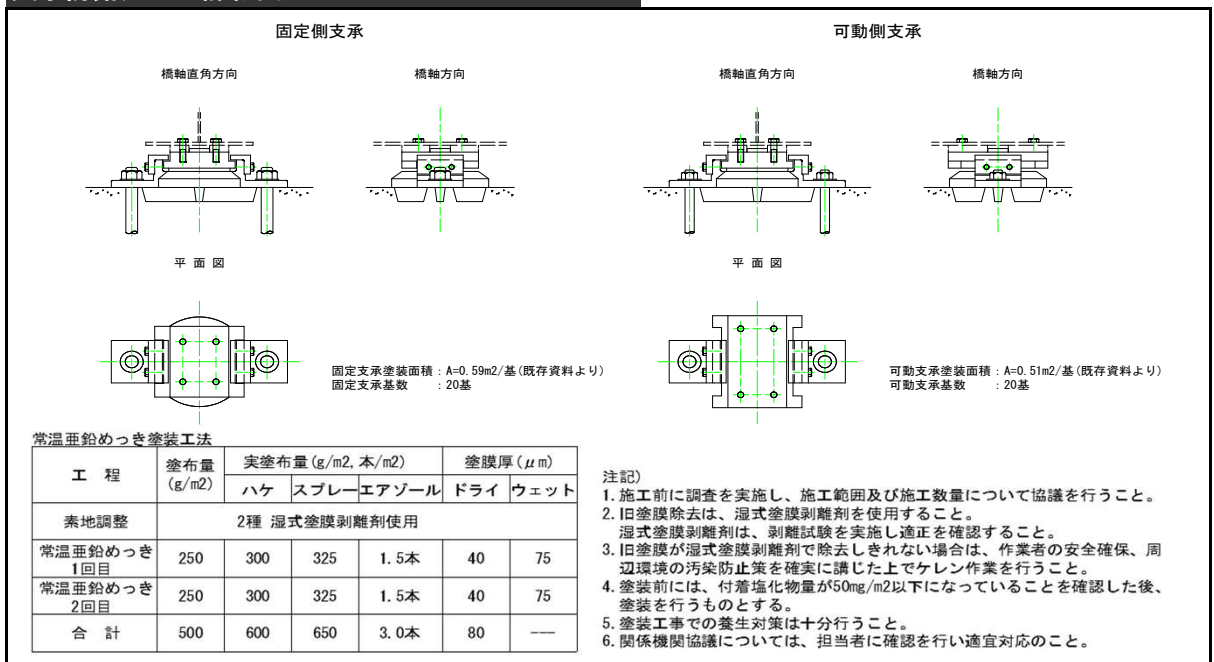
固定側支承

橋軸直角方向

橋軸方向

平 面 図

固定支承塗装面積：A=0.59m2/基(既存資料より)
固定支承基数　　：20基

可動側支承

橋軸直角方向

橋軸方向

平 面 図

可動支承塗装面積：A=0.51m2/基(既存資料より)
可動支承基数　　：20基

常温亜鉛めっき塗装工法

| 工　程 | 塗布量 (g/m2) | 実塗布量(g/m2, 本/m2) ハケ | スプレー | エアゾール | 塗膜厚($\mu$m) ドライ | ウェット |
|---|---|---|---|---|---|---|
| 素地調整 | 2種 湿式塗膜剥離剤使用 | | | | | |
| 常温亜鉛めっき 1回目 | 250 | 300 | 325 | 1.5本 | 40 | 75 |
| 常温亜鉛めっき 2回目 | 250 | 300 | 325 | 1.5本 | 40 | 75 |
| 合　計 | 500 | 600 | 650 | 3.0本 | 80 | --- |

注記）
1.施工前に調査を実施し、施工範囲及び施工数量について協議を行うこと。
2.旧塗膜除去は、湿式塗膜剥離剤を使用すること。
湿式塗膜剥離剤は、剥離試験を実施し適正を確認すること。
3.旧塗膜が湿式塗膜剥離剤で除去しきれない場合は、作業者の安全確保、周辺環境の汚染防止策を確実に講じた上でケレン作業を行うこと。
4.塗装前には、付着塩化物量が50mg/m2以下になっていることを確認した後、塗装を行うものとする。
5.塗装工事での養生対策は十分行うこと。
6.関係機関協議については、担当者に確認を行い適宜対応のこと。